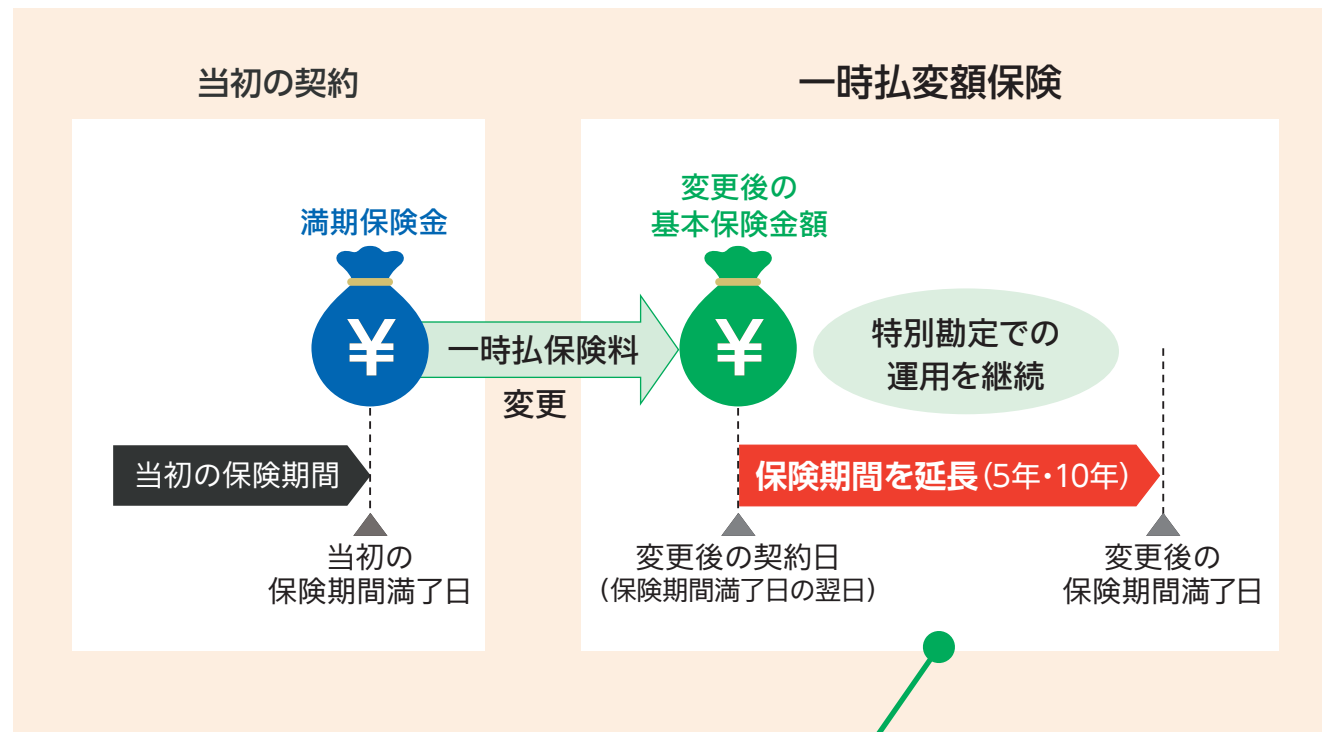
当初の契約

一時払変額保険

満期保険金

¥

一時払保険料

変更

変更後の
基本保険金額

¥

特別勘定での
運用を継続

当初の保険期間

保険期間を延長（5年・10年）

当初の
保険期間満了日

変更後の契約日
（保険期間満了日の翌日）

変更後の
保険期間満了日